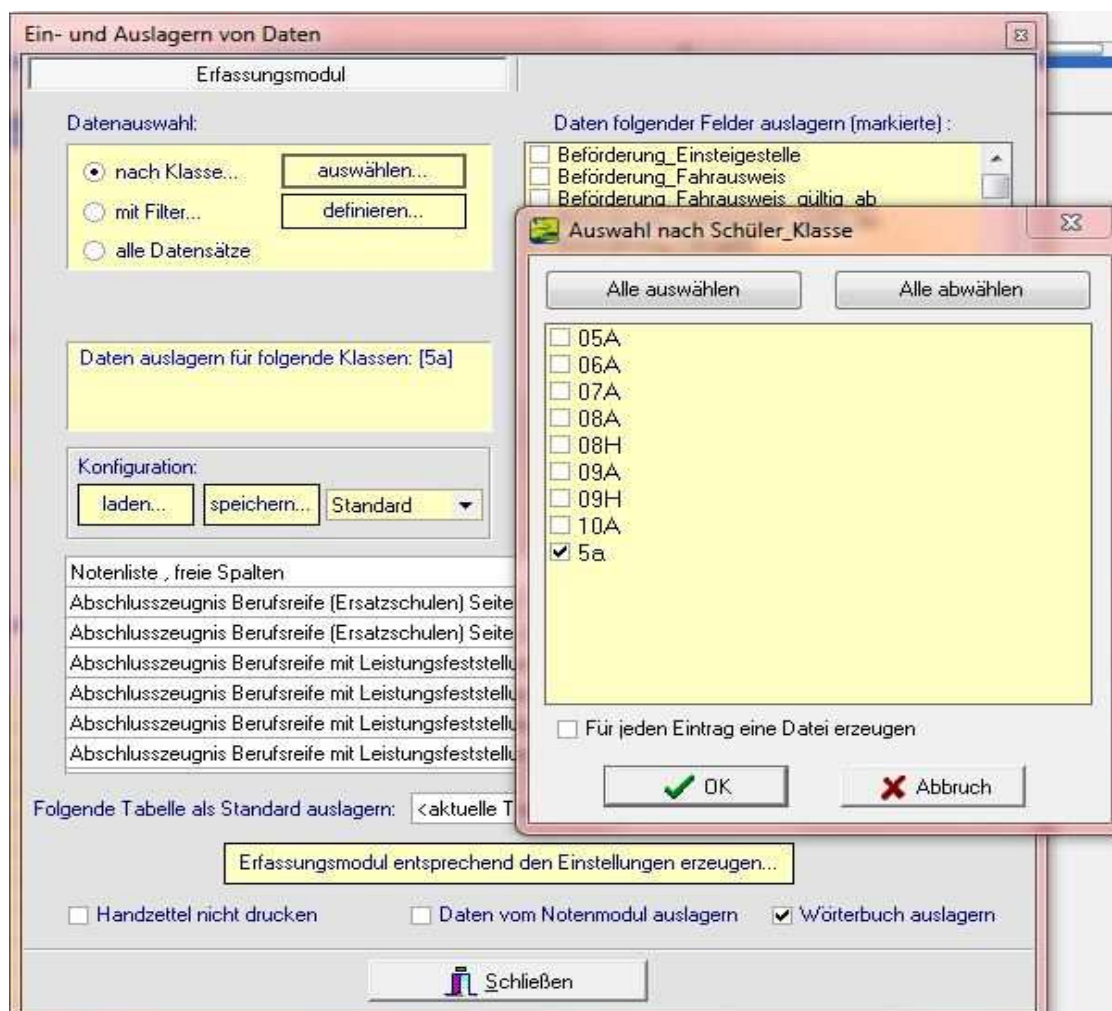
Ein- und Auslagern von Daten

Erfassungsmodul

Datenauswahl:

nach Klasse... auswählen...

mit Filter... definieren...

alle Datensätze

Daten folgender Felder auslagern (markierte) :

Beförderung_Einsteigestelle
Beförderung_Fahrausweis
Beförderung_Fahrausweis_gültig_ab

Daten auslagern für folgende Klassen: [5a]

Konfiguration:

laden... speichern... Standard

Notenliste , freie Spalten
Abschlusszeugnis Berufsreife (Ersatzschulen) Seite
Abschlusszeugnis Berufsreife (Ersatzschulen) Seite
Abschlusszeugnis Berufsreife mit Leistungsfeststellu
Abschlusszeugnis Berufsreife mit Leistungsfeststellu
Abschlusszeugnis Berufsreife mit Leistungsfeststellu
Abschlusszeugnis Berufsreife mit Leistungsfeststellu

Folgende Tabelle als Standard auslagern: <aktuelle T

Erfassungsmodul entsprechend den Einstellungen erzeugen...

Handzettel nicht drucken Daten vom Notenmodul auslagern Wörterbuch auslagern

Schließen

Auswahl nach Schüler_Klasse

Alle auswählen Alle abwählen

05A
06A
07A
08A
08H
09A
09H
10A
5a

Für jeden Eintrag eine Datei erzeugen

OK Abbruch